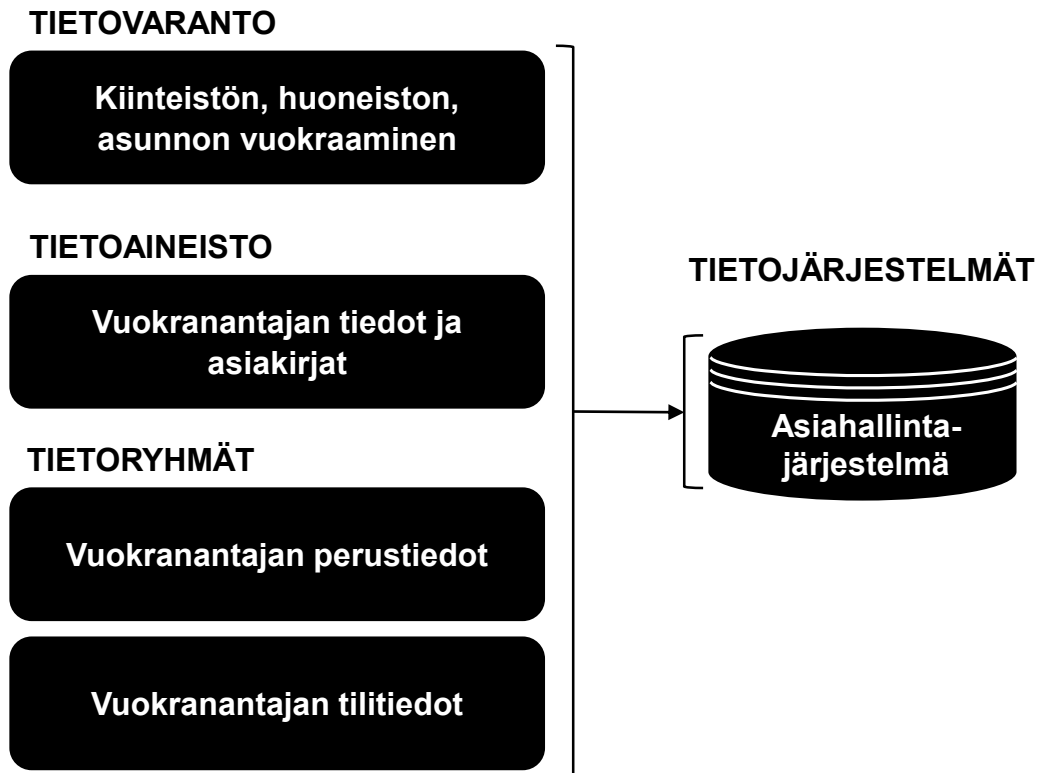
TIETOVARANTO

Kiinteistön, huoneiston, asunnon vuokraaminen

TIETOAINEISTO

Vuokranantajan tiedot ja asiakirjat

TIETORYHMÄT

Vuokranantajan perustiedot

Vuokranantajan tilitiedot

TIETOJÄRJESTELMÄT

Asiahallinta-järjestelmä